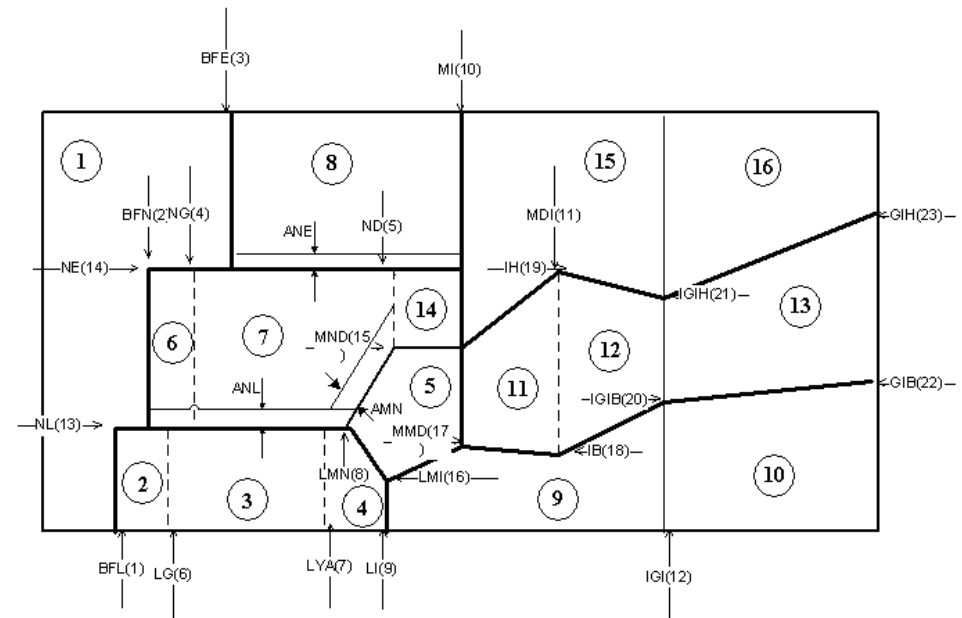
BFE(3)

MI(10)

1

8

15

16

BFN(2) NG(4)

MDI(11)

ND(5)

ANE

GIH(23)

NE(14)

IH(19)

IGIH(21)

13

7

14

6

MND(15)
)

12

5

11

ANL

IGIB(20)

GIB(22)

AMN

NL(13)

MMD(17
)

IB(18)

LMN(8)

LMI(16)

2

3

4

9

10

BFL(1)

LG(6)

LYA(7)

LI(9)

IGI(12)